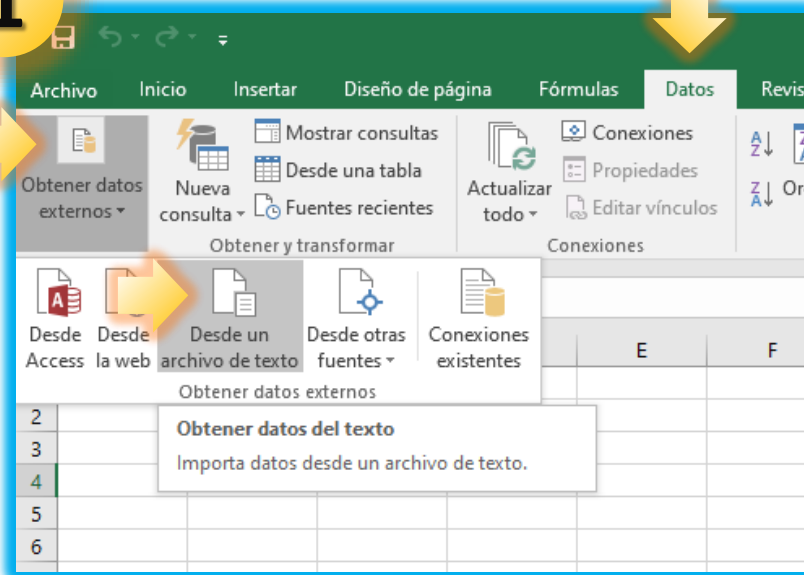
1

Archivo Inicio Insertar Diseño de página Fórmulas Datos Revis

Obtener datos externos

Nueva consulta

Mostrar consultas
Desde una tabla
Fuentes recientes

Obtener y transformar

Actualizar todo

Conexiones
Propiedades
Editar vínculos

Conexiones

Or

Desde Access
Desde la web
Desde un archivo de texto
Desde otras fuentes
Conexiones existentes

Obtener datos externos

E F

2
3
4
5
6

Obtener datos del texto
Importa datos desde un archivo de texto.